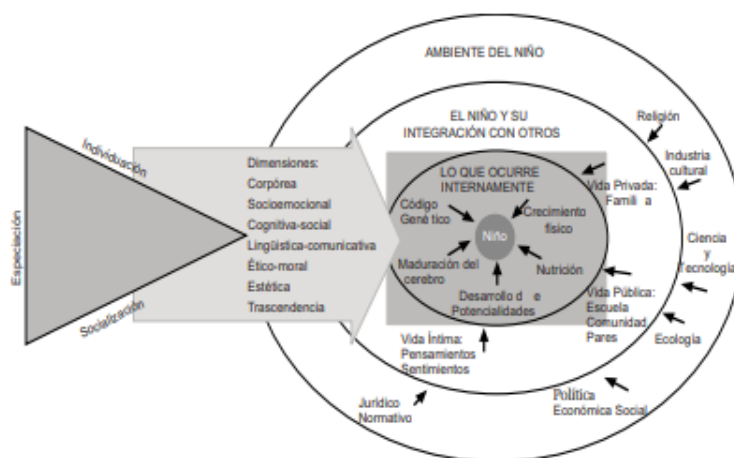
AMBIENTE DEL NIÑO

EL NIÑO Y SU INTEGRACIÓN CON OTROS

Religión

Industria cultural

Individuación

Especiación

Socialización

Dimensiones:
Corpórea
Socioemocional
Cognitiva-social
Lingüística-comunicativa
Ético-moral
Estética
Trascendencia

LO QUE OCURRE INTERNAMENTE

Código Genético

Crecimiento físico

Niño

Maduración del cerebro

Nutrición

Desarrollo de Potencialidades

Vida Privada: Familia

Ciencia y Tecnología

Vida Pública: Escuela Comunidad Pares

Ecología

Vida Íntima: Pensamientos Sentimientos

Jurídico Normativo

Política Económica Social